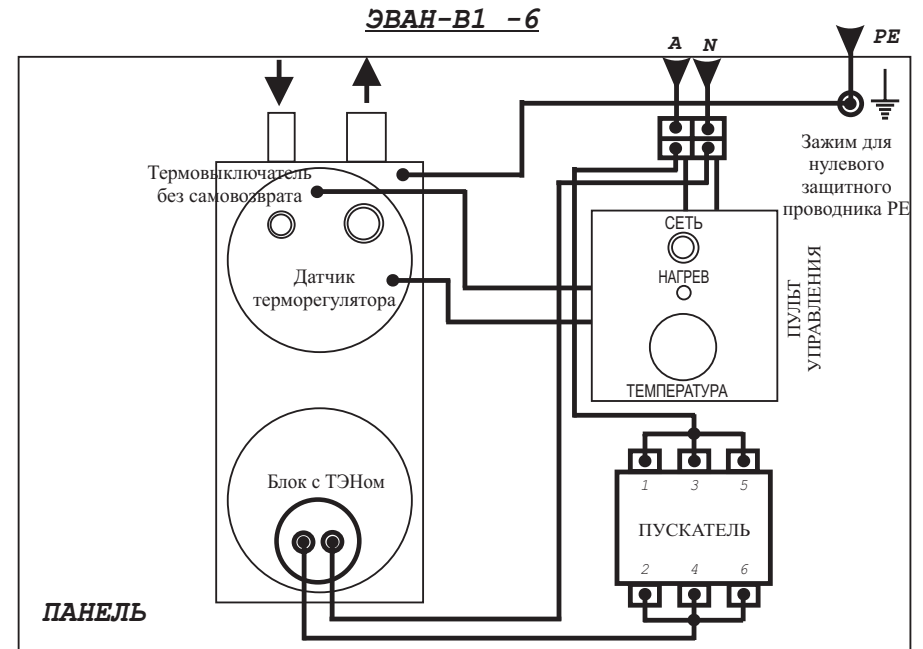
ЭВАН-В1 -6

A N

PE

Зажим для нулевого защитного проводника PE

Термовыключатель без самовозврата

Датчик терморегулятора

СЕТЬ

НАГРЕВ

ТЕМПЕРАТУРА

ПУЛЬТ УПРАВЛЕНИЯ

Блок с ТЭНом

1 3 5

ПУСКАТЕЛЬ

2 4 6

ПАНЕЛЬ